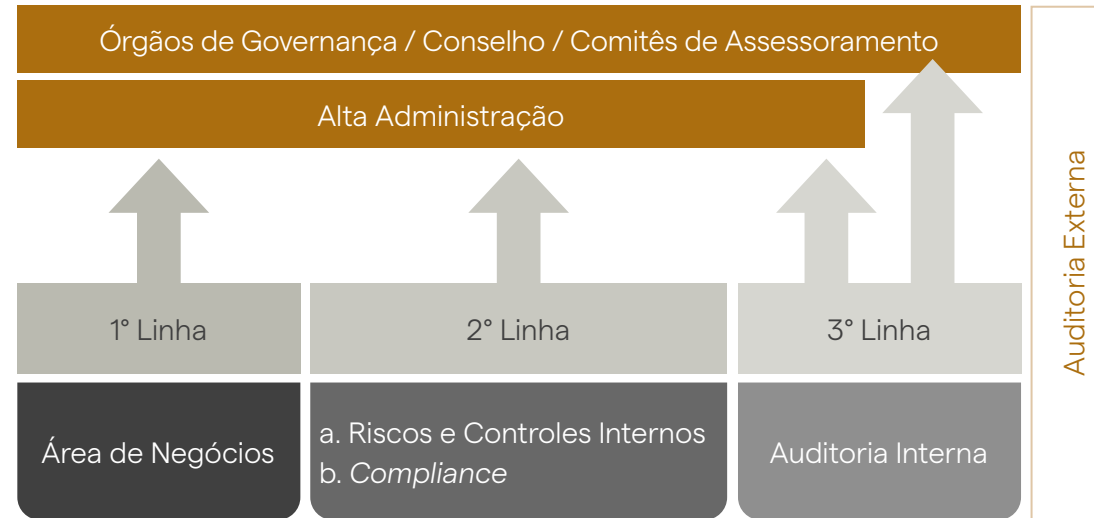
Órgãos de Governança / Conselho / Comitês de Assessoramento

Alta Administração

1° Linha

2° Linha

3° Linha

Área de Negócios

a. Riscos e Controles Internos
b. Compliance

Auditoria Interna

Auditoria Externa